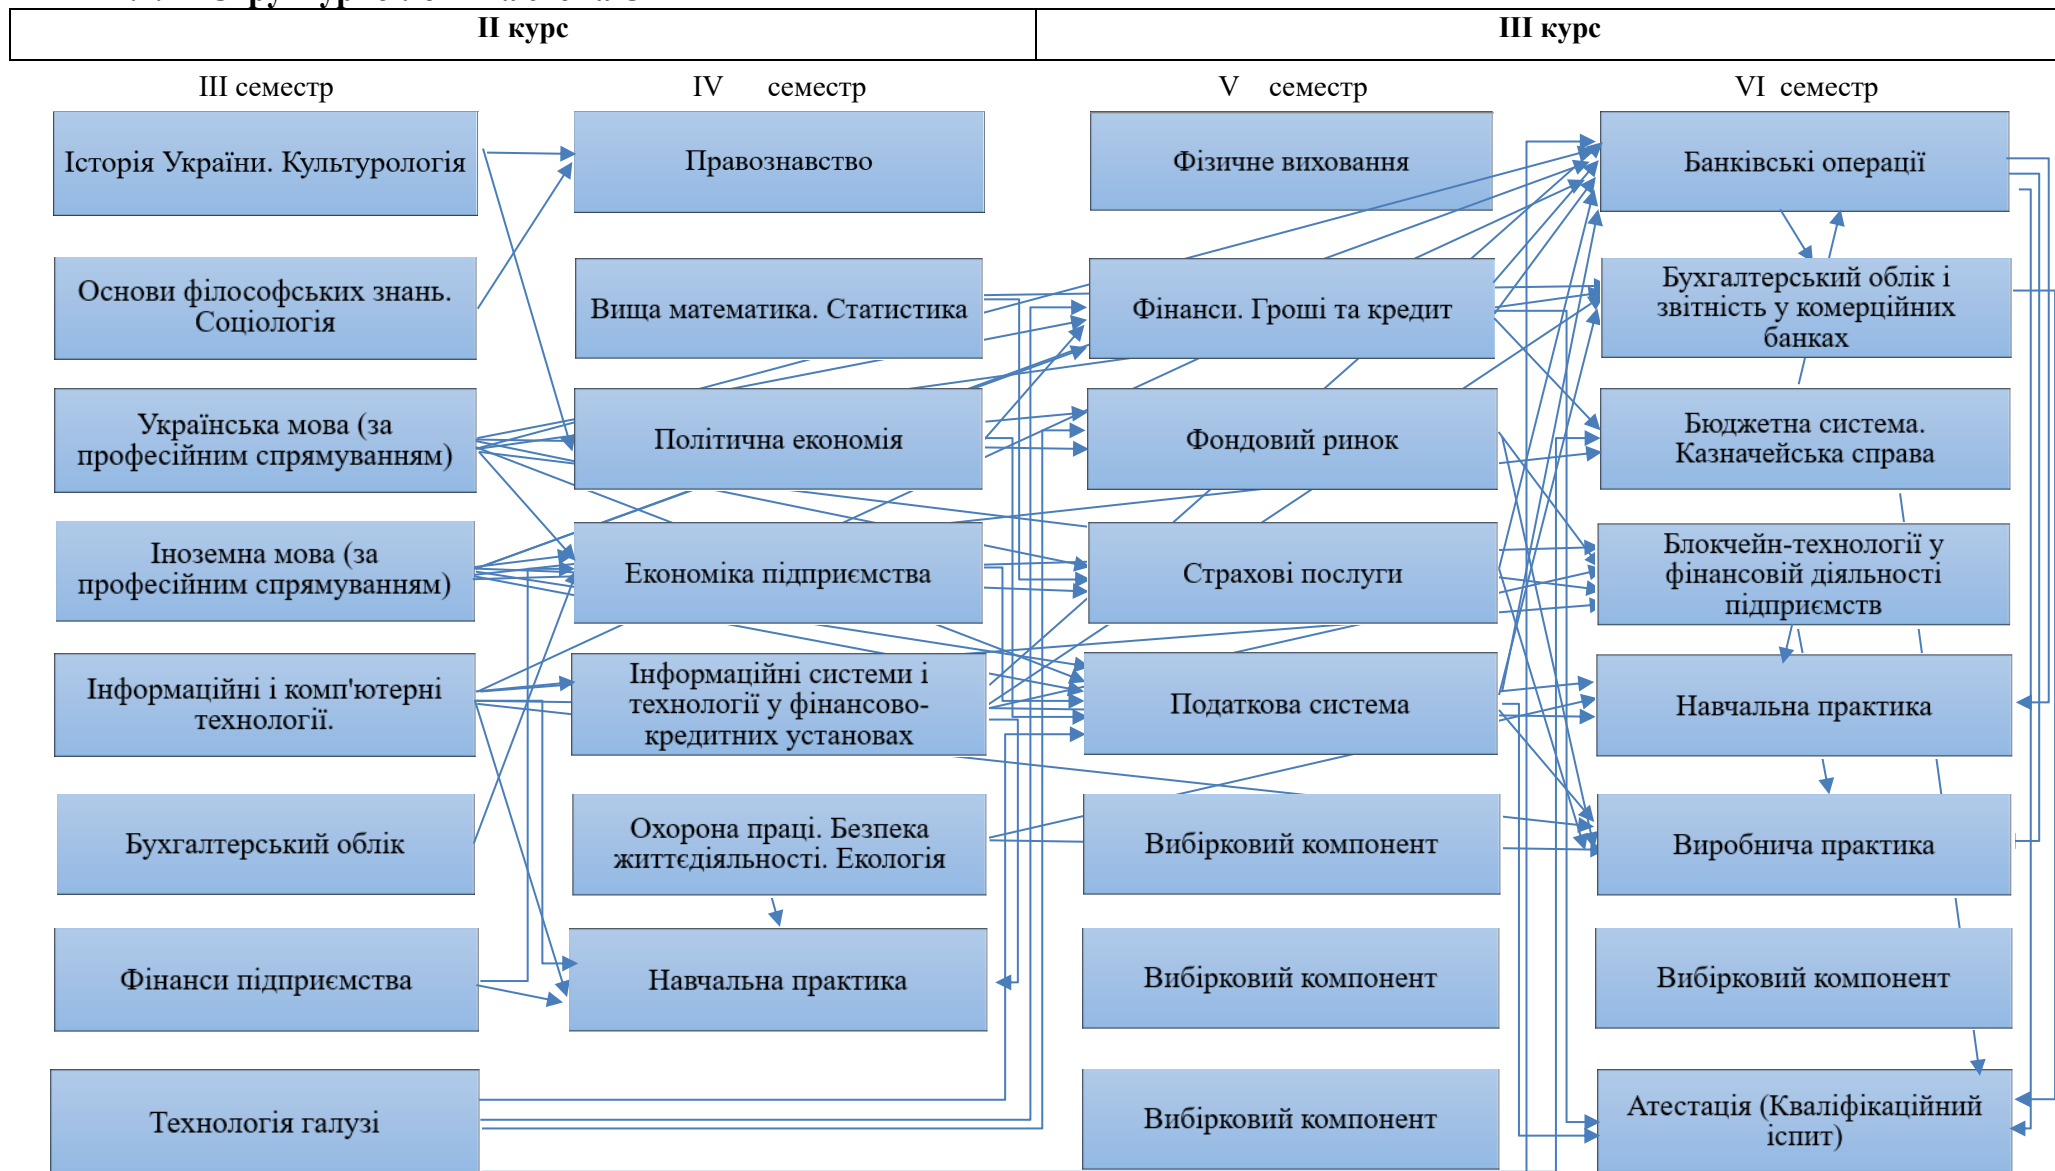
| II курс | III курс |
|---|---|

III семестр

Історія України. Культурологія

Основи філософських знань. Соціологія

Українська мова (за професійним спрямуванням)

Іноземна мова (за професійним спрямуванням)

Інформаційні і комп'ютерні технології.

Бухгалтерський облік

Фінанси підприємства

Технологія галузі

IV семестр

Правознавство

Вища математика. Статистика

Політична економія

Економіка підприємства

Інформаційні системи і технології у фінансово-кредитних установах

Охорона праці. Безпека життєдіяльності. Екологія

Навчальна практика

V семестр

Фізичне виховання

Фінанси. Гроші та кредит

Фондовий ринок

Страхові послуги

Податкова система

Вибірковий компонент

Вибірковий компонент

Вибірковий компонент

VI семестр

Банківські операції

Бухгалтерський облік і звітність у комерційних банках

Бюджетна система. Казначейська справа

Блокчейн-технології у фінансовій діяльності підприємств

Навчальна практика

Виробнича практика

Вибірковий компонент

Атестація (Кваліфікаційний іспит)